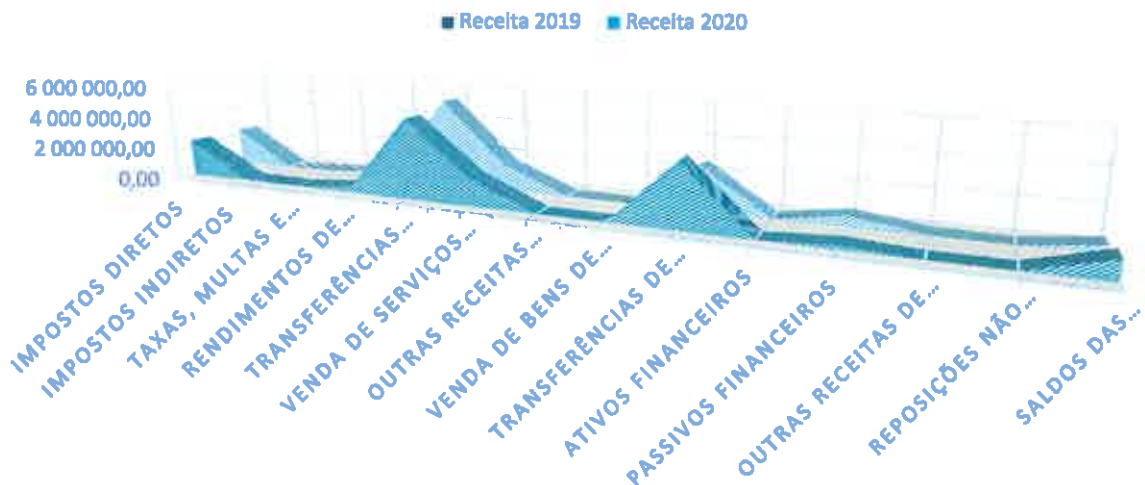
Receita 2019 Receita 2020

6 000 000,00
4 000 000,00
2 000 000,00
0,00

IMPOSTOS DIRETOS
IMPOSTOS INDIRETOS
TAXAS, MULTAS E...
RENDIMENTOS DE...
TRANSFERÊNCIAS...
VENDA DE SERVIÇOS...
OUTRAS RECEITAS...
VENDA DE BENS DE...
TRANSFERÊNCIAS DE...
ATIVOS FINANCEIROS
PASSIVOS FINANCEIROS
OUTRAS RECEITAS DE...
REPOSIÇÕES NÃO...
SALDOS DAS...